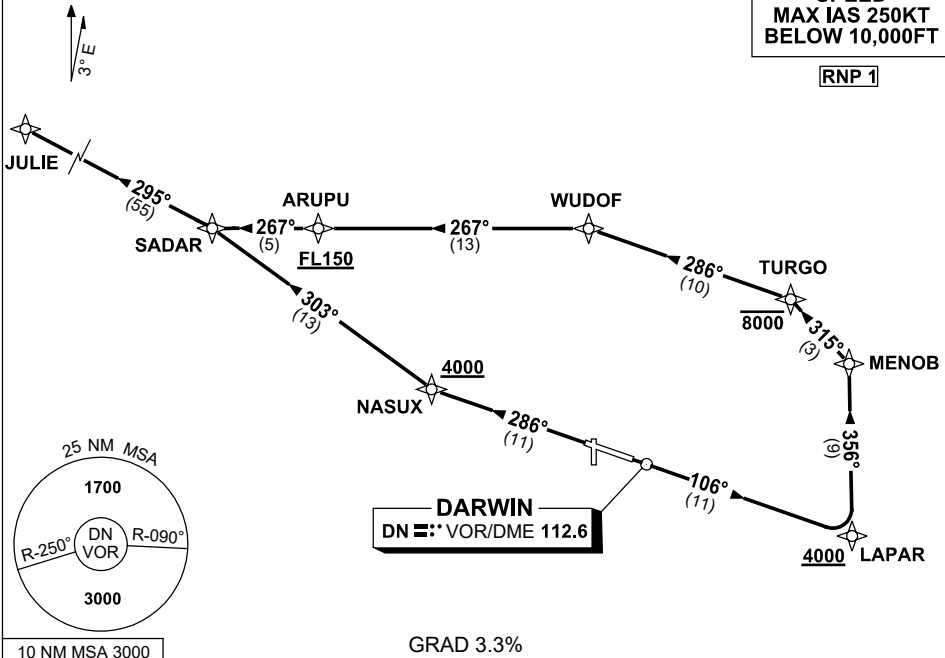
3° E

MAX IAS 250KT
BELOW 10,000FT

RNP 1

JULIE

295°
(55)

SADAR

267°
(5)

ARUPU

FL150

267°
(13)

WUDOF

286°
(10)

TURGO

8000

315°
(3)

MENOB

303°
(13)

4000

NASUX

286°
(11)

356°
(9)

106°
(11)

DARWIN
DN VOR/DME 112.6

4000 LAPAR

25 NM MSA

1700

DN
VOR

R-250°

R-090°

3000

10 NM MSA 3000

GRAD 3.3%